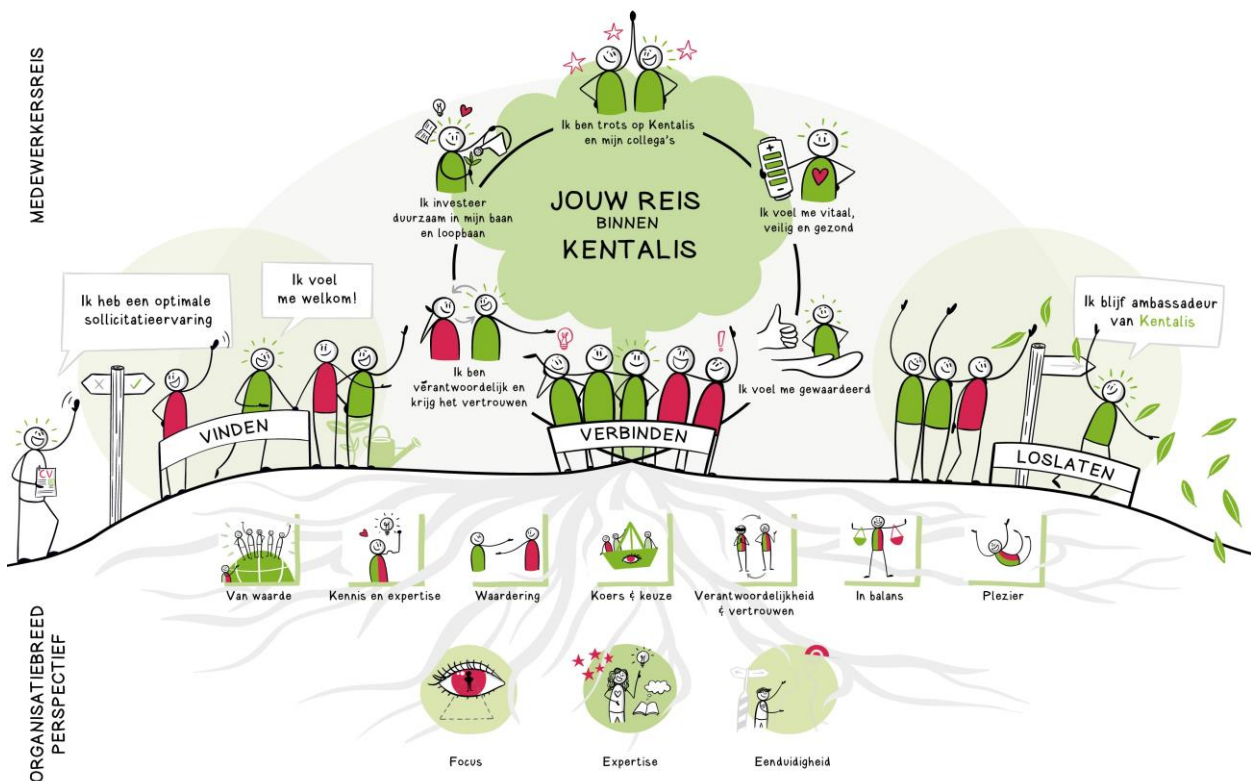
MEDEWERKERSREIS

Ik ben trots op Kentalis en mijn collega's

Ik investeer duurzaam in mijn baan en loopbaan

JOUW REIS BINNEN KENTALIS

Ik voel me vitaal, veilig en gezond

Ik heb een optimale sollicitatieervaring

Ik voel me welkom!

Ik ben verantwoordelijk en krijg het vertrouwen

Ik voel me gewaardeerd

Ik blijf ambassadeur van Kentalis

CV

VINDEN

VERBINDEN

LOSLATEN

Van waarde

Kennis en expertise

Waardering

Koers & keuze

Verantwoordelijkheid & vertrouwen

In balans

Plezier

ORGANISATIEBREED PERSPECTIEF

Focus

Expertise

Eenduidigheid